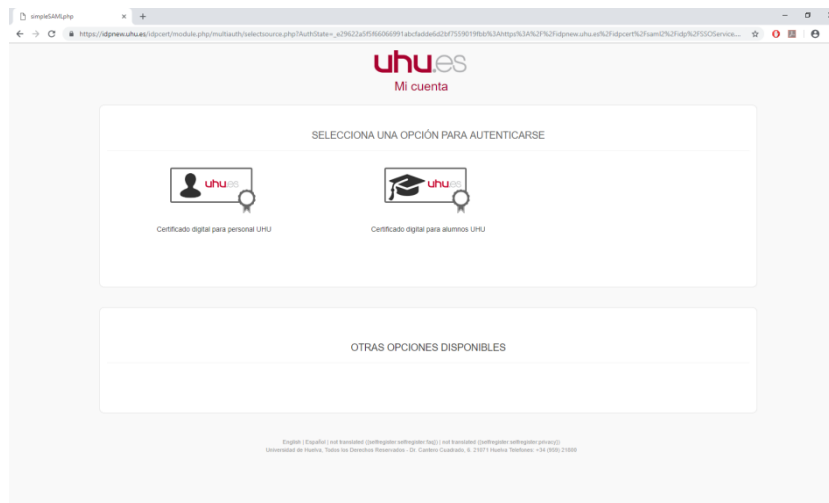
simpleSAML.php × +

https://idpnew.uhu.es/idpcert/module.php/multiauth/selectsource.php?AuthState=_e29622a5f5f66066991abcfadde6d2bf7559019fbb%3Ahttps%3A%2F%2Fidpnew.uhu.es%2Fidpcert%2Fsaml2%2Fidp%2FSSOService...

uhu.es
Mi cuenta

SELECCIONA UNA OPCIÓN PARA AUTENTICARSE

uhu.es
Certificado digital para personal UHU

uhu.es
Certificado digital para alumnos UHU

OTRAS OPCIONES DISPONIBLES

English | Español | not translated ({selfregister:selfregister:faq}) | not translated ({selfregister:selfregister:privacy})
Universidad de Huelva. Todos los Derechos Reservados - Dr. Cantero Cuadrado, 6. 21071 Huelva Teléfono: +34 (959) 21800